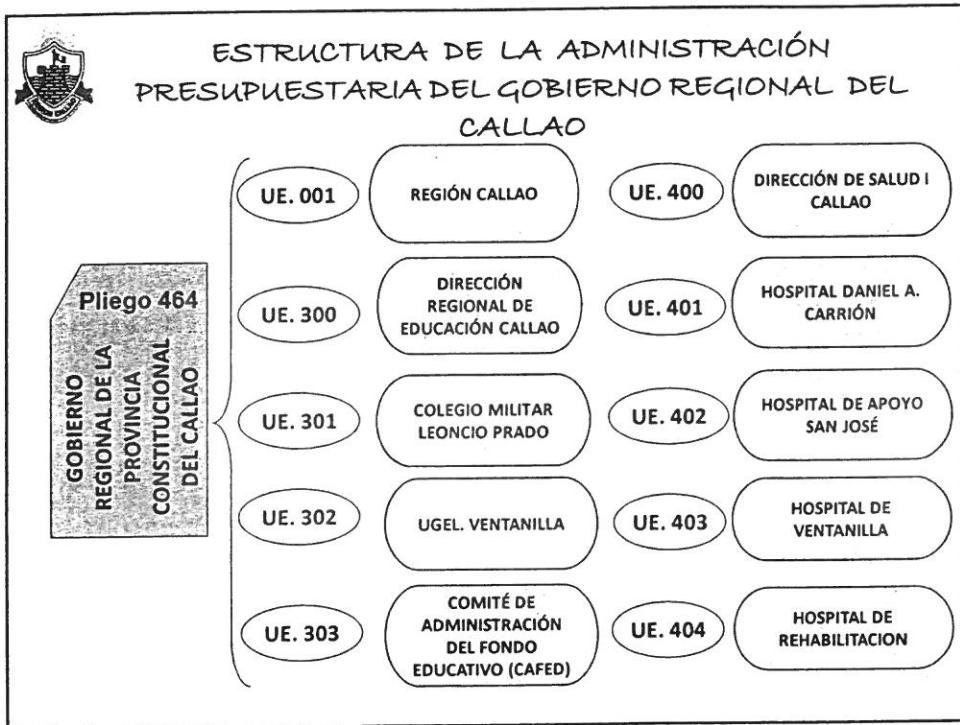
ESTRUCTURA DE LA ADMINISTRACIÓN PRESUPUESTARIA DEL GOBIERNO REGIONAL DEL CALLAO

Pliego 464

GOBIERNO REGIONAL DE LA PROVINCIA CONSTITUCIONAL DEL CALLAO

UE. 001 REGIÓN CALLAO

UE. 300 DIRECCIÓN REGIONAL DE EDUCACIÓN CALLAO

UE. 301 COLEGIO MILITAR LEONCIO PRADO

UE. 302 UGEL. VENTANILLA

UE. 303 COMITÉ DE ADMINISTRACIÓN DEL FONDO EDUCATIVO (CAFED)

UE. 400 DIRECCIÓN DE SALUD I CALLAO

UE. 401 HOSPITAL DANIEL A. CARRIÓN

UE. 402 HOSPITAL DE APOYO SAN JOSÉ

UE. 403 HOSPITAL DE VENTANILLA

UE. 404 HOSPITAL DE REHABILITACION